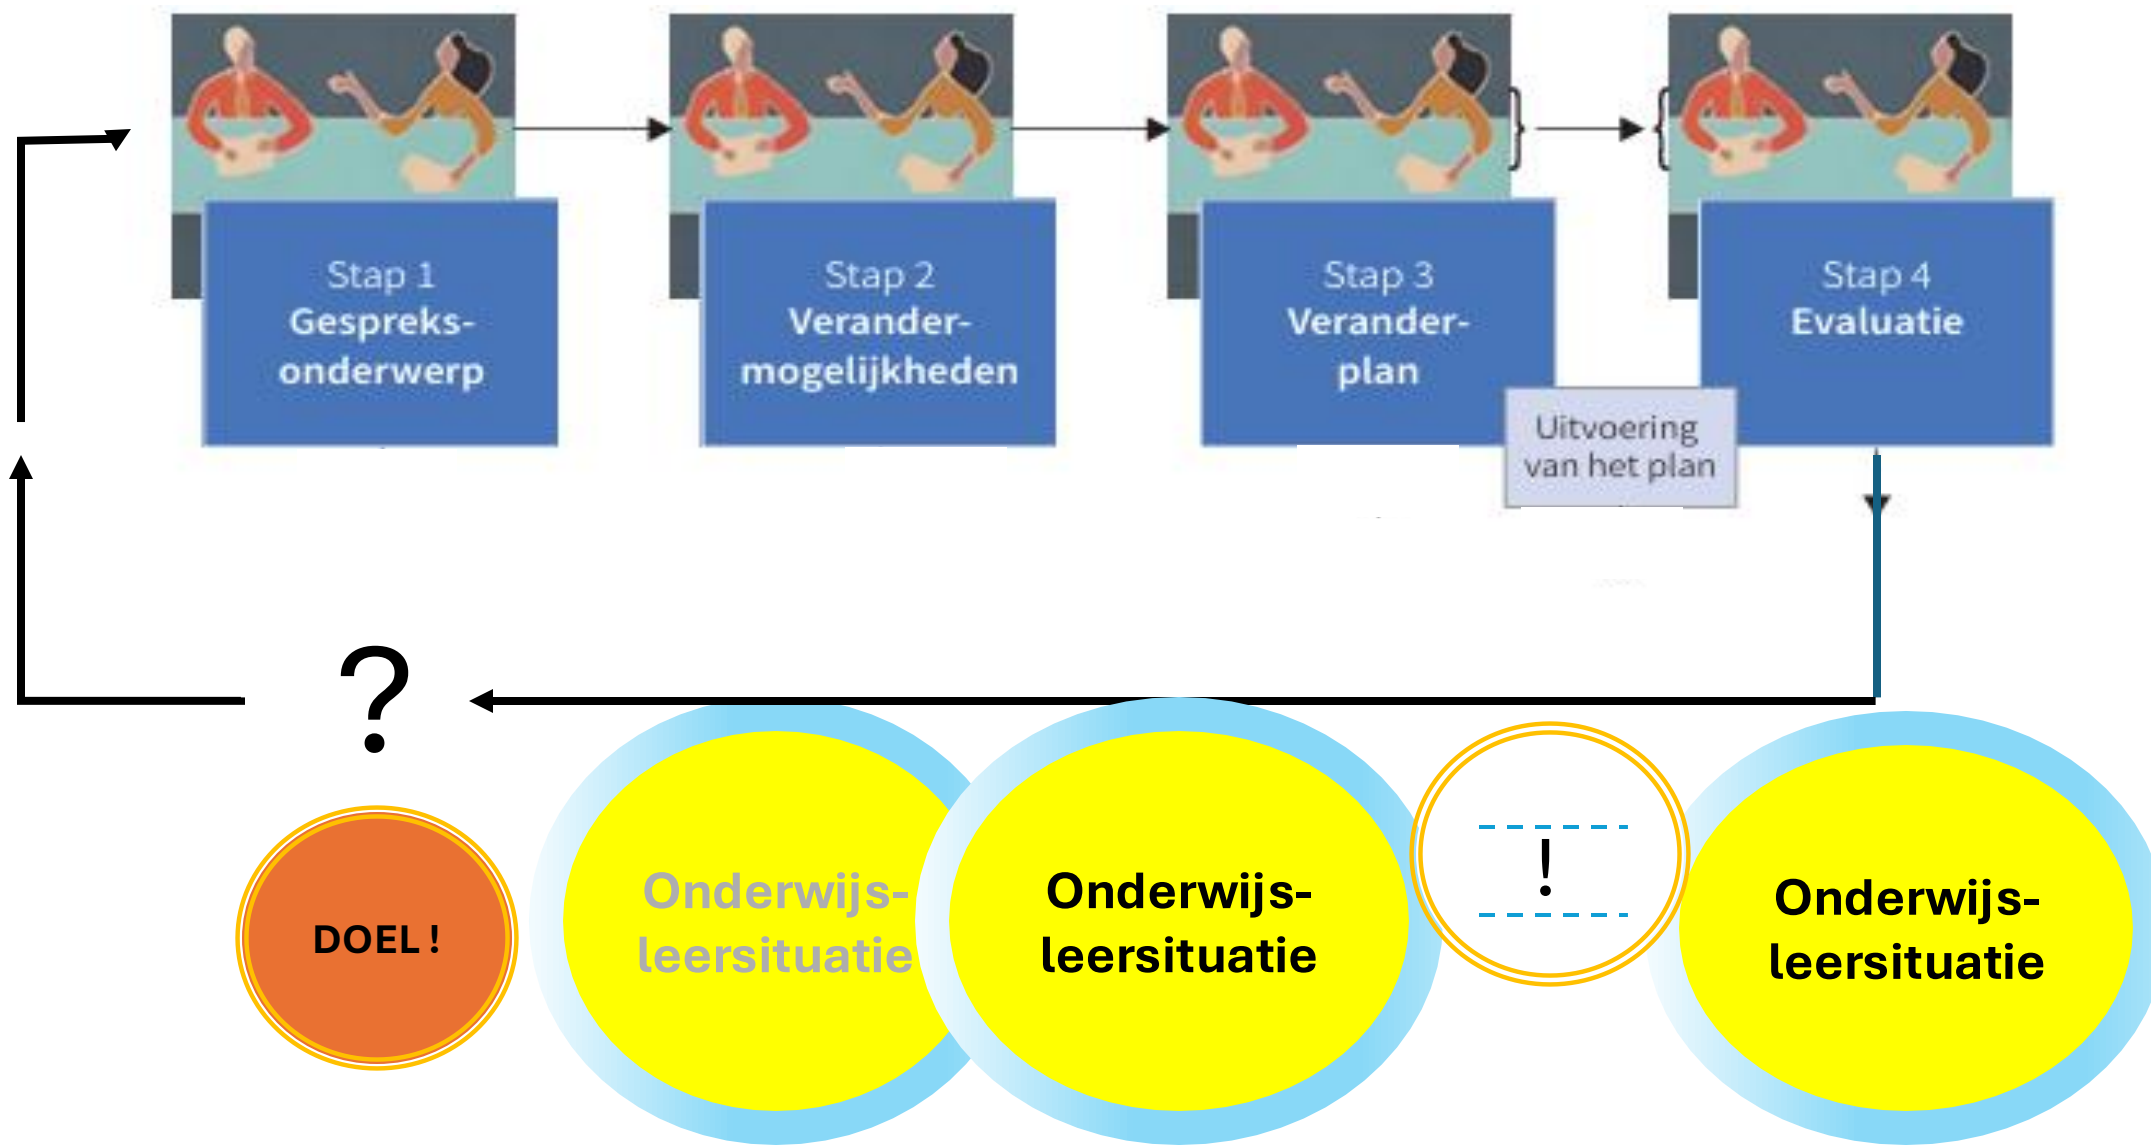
Stap 1
Gespreksonderwerp

Stap 2
Verandermogelijkheden

Stap 3
Veranderplan

Uitvoering van het plan

Stap 4
Evaluatie

?

DOEL !

Onderwijsleersituatie

Onderwijsleersituatie

!

Onderwijsleersituatie